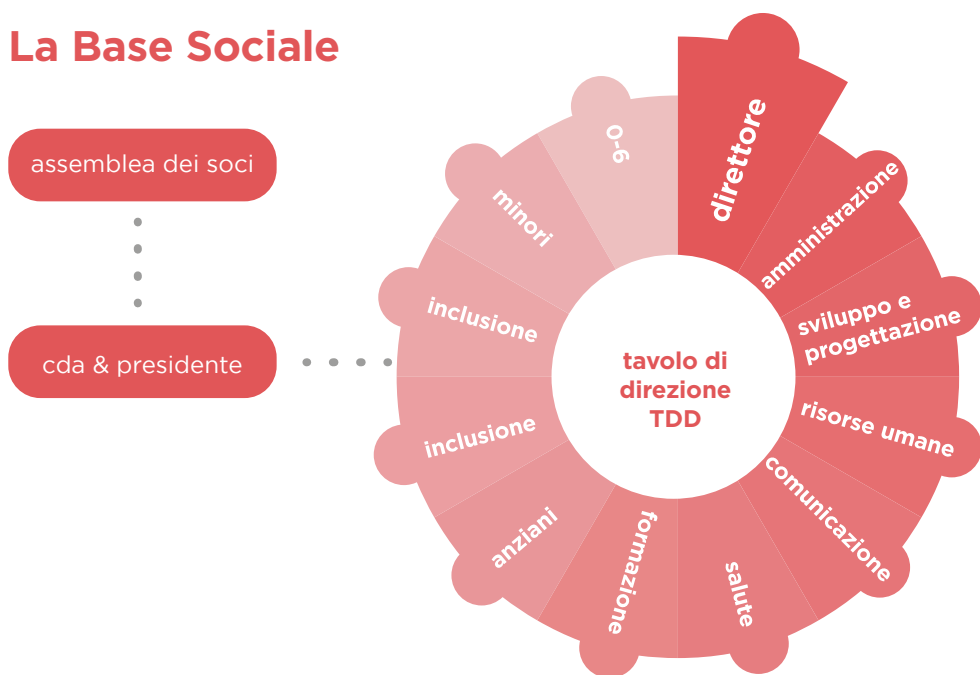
La Base Sociale

assemblea dei soci

cda & presidente

direttore

amministrazione

sviluppo e progettazione

risorse umane

comunicazione

salute

formazione

anziani

inclusione

inclusione

minori

0-6

tavolo di direzione TDD